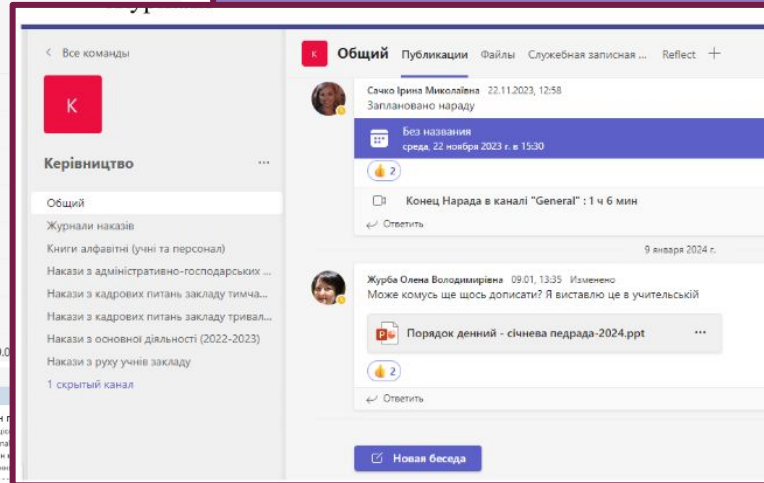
< Все команды

K

Керівництво ···

Общий
Журнали наказів
Книги алфавітні (учні та персонал)
Накази з адміністративно-господарських ...
Накази з кадрових питань закладу тимча...
Накази з кадрових питань закладу тривал...
Накази з основної діяльності (2022-2023)
Накази з руху учнів закладу
1 скрытый канал

K Общий Публикации Файлы Служебная записная ... Reflect +

Сачко Ірина Миколаївна 22.11.2023, 12:58
Заплановано нараду

Без названия
среда, 22 ноября 2023 г. в 15:30

👍 2

Конец Нарада в каналі "General" : 1 ч 6 мин

Ответить

9 января 2024 г.

Журба Олена Володимирівна 09.01, 13:35 Изменено
Може комусь ще щось дописати? Я виставлю це в учительській

Порядок денний - січнева педрада-2024.ppt ···

👍 2

Ответить

Новая беседа